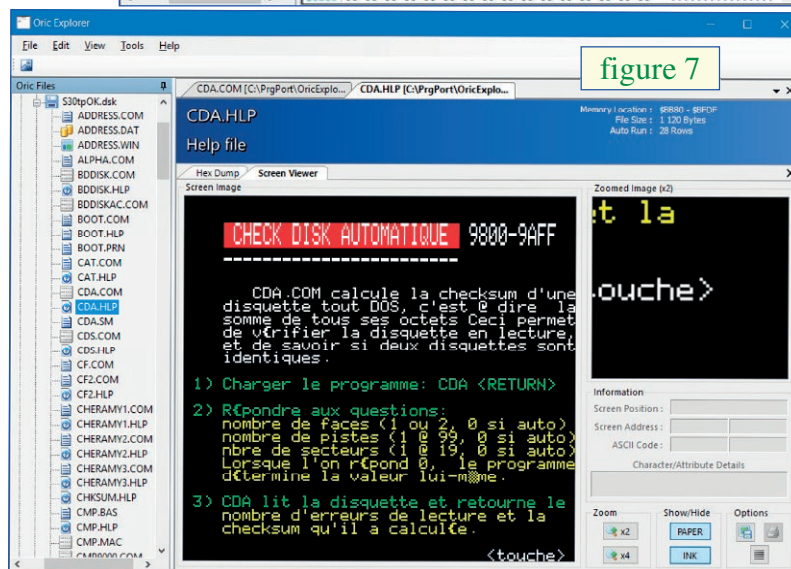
Oric Explorer

File Edit View Tools Help

Oric Files

S30tpOK.dsk
ADDRESS.COM
ADDRESS.DAT
ADDRESS.WIN
ALPHA.COM
BBDISK.COM
BDDISK.HLP
BDDISKAC.COM
BOOT.COM
BOOT.HLP
BOOT.PRN
CAT.COM
CAT.HLP
CDA.COM
CDA.HLP
CDA.SM
CDS.COM
CDS.HLP
CF.COM
CF2.COM
CF2.HLP
CHERAMY1.COM
CHERAMY1.HLP
CHERAMY2.COM
CHERAMY2.HLP
CHERAMY3.COM
CHERAMY3.HLP
CHKSUM.HLP
CMP.BAS
CMP.HLP
CMP.MAC
CMP8000.COM

CDA.COM [C:\PrgPort\OricExplo... CDA.HLP [C:\PrgPort\OricExplo...

figure 7

CDA.HLP
Help file

Memory Location : $8880 - $8FDF
File Size : 1 120 Bytes
Auto Run : 28 Rows

Hex Dump Screen Viewer

Screen Image

CHECK DISK AUTOMATIQUE 9800-9AFF
--------------------------

CDA.COM calcule la checksum d'une disquette tout DOS, c'est @ dire la somme de tous ses octets Ceci permet de v{rifier la disquette en lecture, et de savoir si deux disquettes sont identiques.

1) Charger le programme: CDA <RETURN>

2) R{pondre aux questions:
nombre de faces (1 ou 2, 0 si auto)
nombre de pistes (1 @ 99, 0 si auto)
nbre de secteurs (1 @ 19, 0 si auto)
Lorsque l'on r{pond 0, le programme d{termine la valeur lui-m@me.

3) CDA lit la disquette et retourne le nombre d'erreurs de lecture et la checksum qu'il a calcul{e.

<touche>

Zoomed Image (x2)

t la

ouche>

Information
Screen Position :
Screen Address :
ASCII Code :
Character/Attribute Details

Zoom
x2
x4

Show/Hide
PAPER
INK

Options